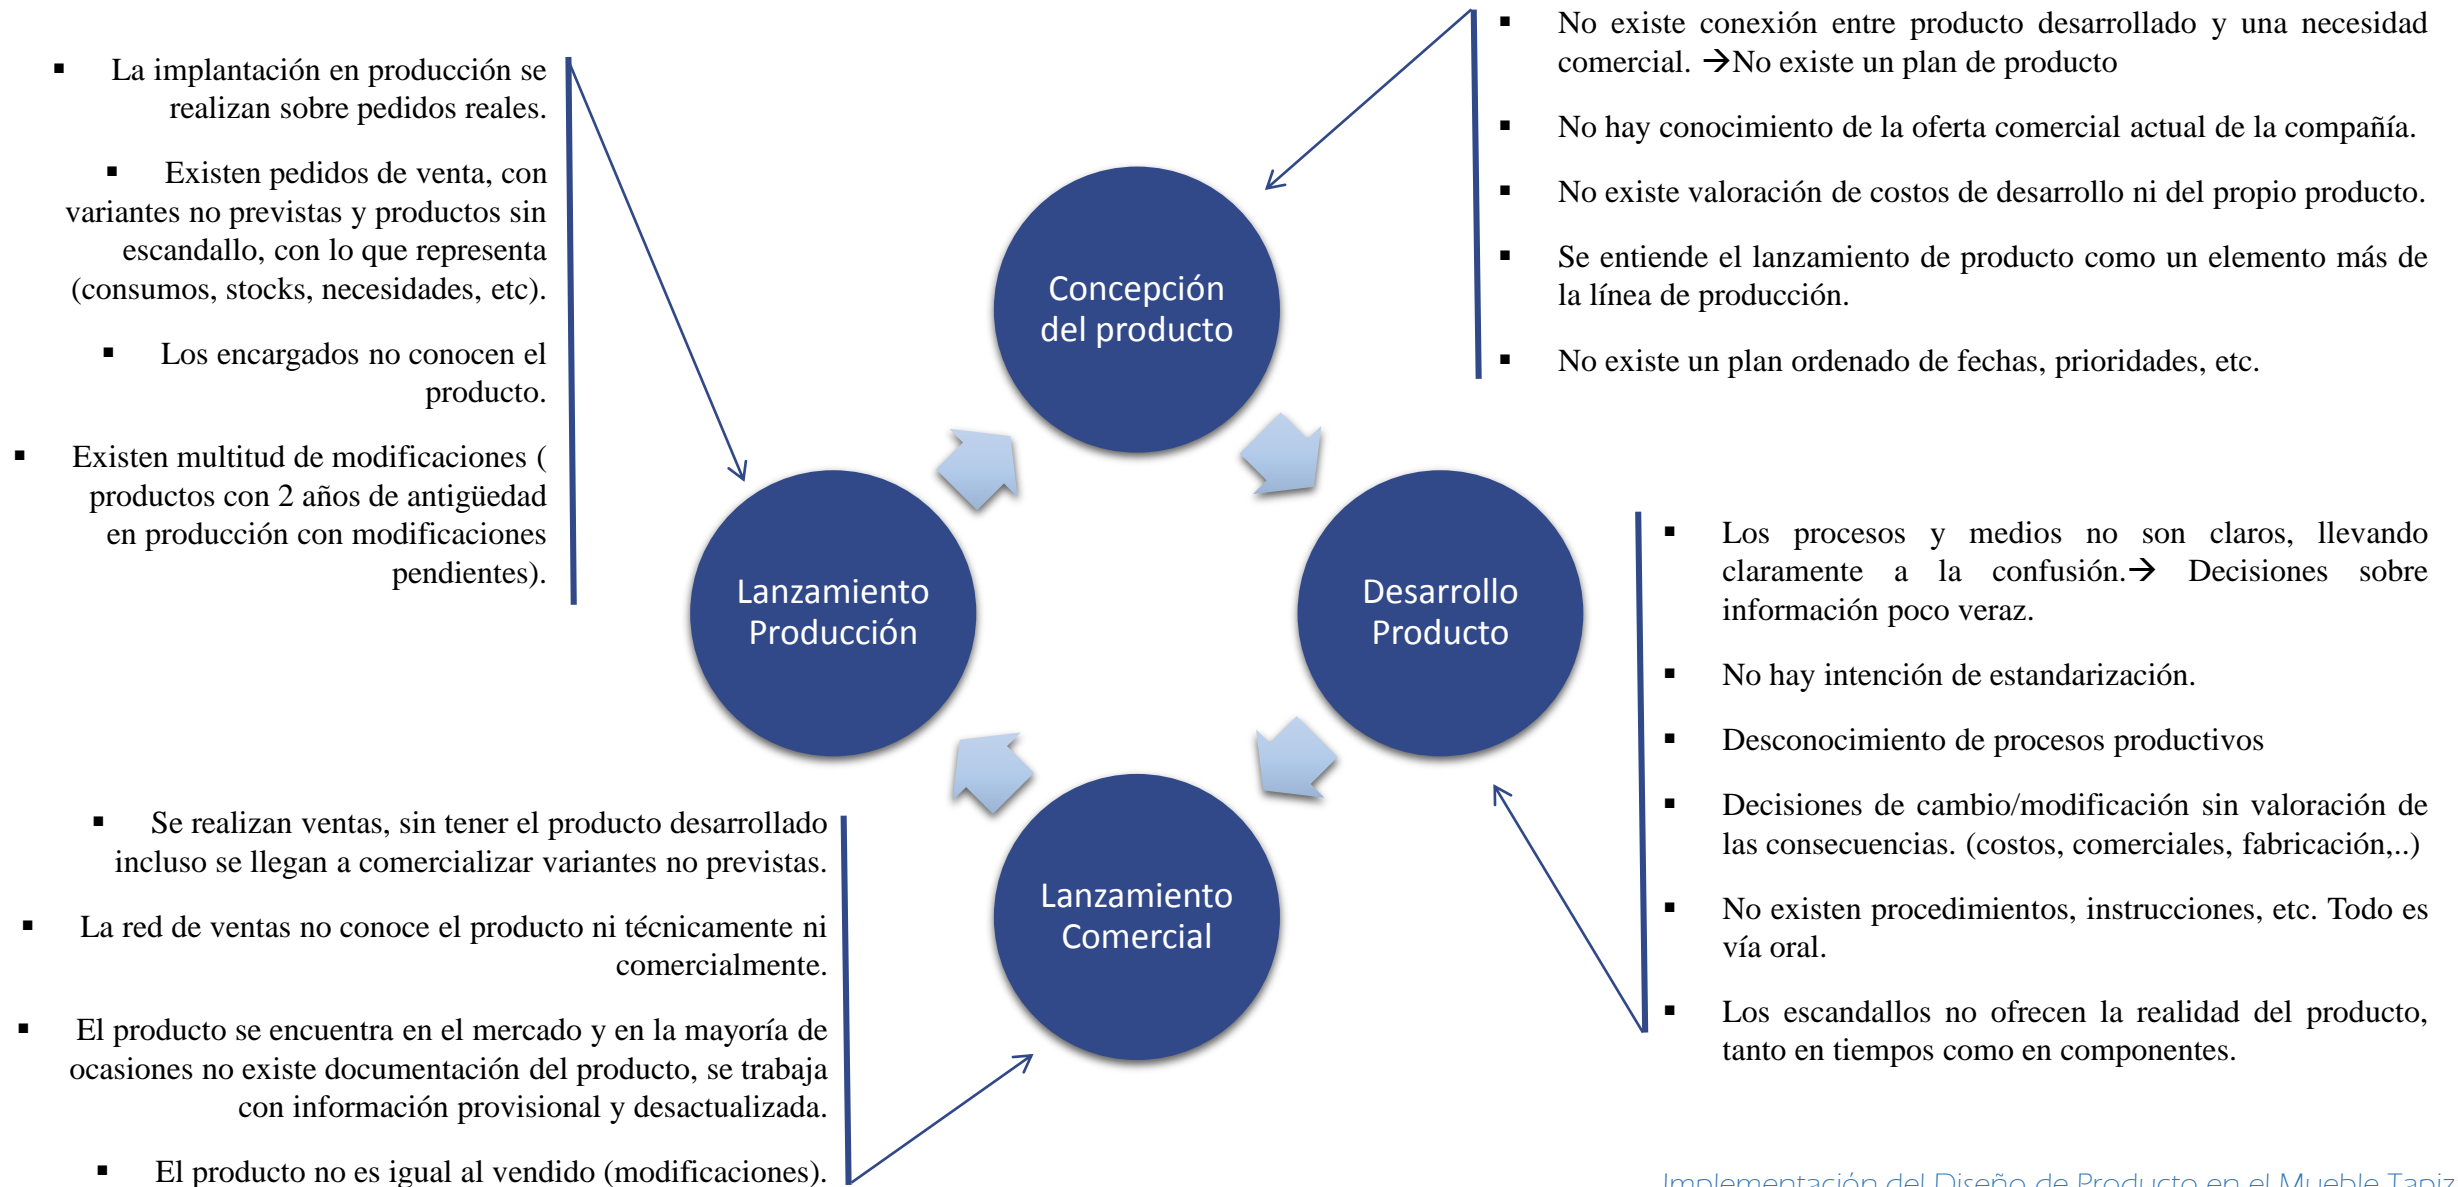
- La implantación en producción se realizan sobre pedidos reales.
- Existen pedidos de venta, con variantes no previstas y productos sin escandallo, con lo que representa (consumos, stocks, necesidades, etc).
- Los encargados no conocen el producto.
- Existen multitud de modificaciones ( productos con 2 años de antigüedad en producción con modificaciones pendientes).

- No existe conexión entre producto desarrollado y una necesidad comercial. →No existe un plan de producto
- No hay conocimiento de la oferta comercial actual de la compañía.
- No existe valoración de costos de desarrollo ni del propio producto.
- Se entiende el lanzamiento de producto como un elemento más de la línea de producción.
- No existe un plan ordenado de fechas, prioridades, etc.

Concepción del producto

Lanzamiento Producción

Desarrollo Producto

Lanzamiento Comercial

- Los procesos y medios no son claros, llevando claramente a la confusión.→ Decisiones sobre información poco veraz.
- No hay intención de estandarización.
- Desconocimiento de procesos productivos
- Decisiones de cambio/modificación sin valoración de las consecuencias. (costos, comerciales, fabricación,..)
- No existen procedimientos, instrucciones, etc. Todo es vía oral.
- Los escandallos no ofrecen la realidad del producto, tanto en tiempos como en componentes.

- Se realizan ventas, sin tener el producto desarrollado incluso se llegan a comercializar variantes no previstas.
- La red de ventas no conoce el producto ni técnicamente ni comercialmente.
- El producto se encuentra en el mercado y en la mayoría de ocasiones no existe documentación del producto, se trabaja con información provisional y desactualizada.
- El producto no es igual al vendido (modificaciones).

Implementación del Diseño de Producto en el Mueble Tapiz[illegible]